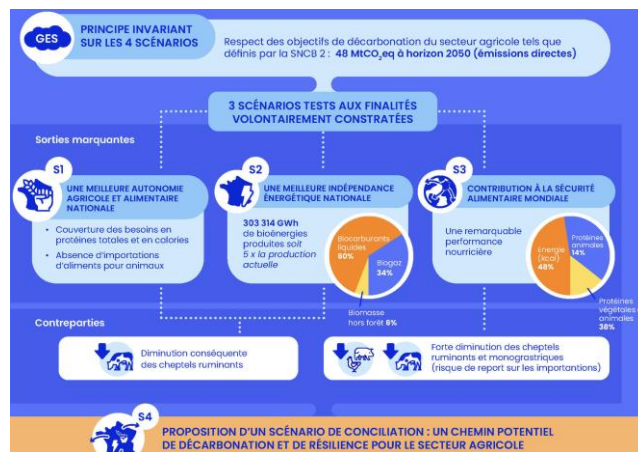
GES

PRINCIPE INVARIANT SUR LES 4 SCÉNARIOS

Respect des objectifs de décarbonation du secteur agricole tels que définis par la SNCB 2 : 48 MtCO$_2$eq à horizon 2050 (émissions directes)

3 SCÉNARIOS TESTS AUX FINALITÉS VOLONTAIREMENT CONSTRATÉES

Sorties marquantes

S1

UNE MEILLEURE AUTONOMIE AGRICOLE ET ALIMENTAIRE NATIONALE

- Couverture des besoins en protéines totales et en calories
- Absence d'importations d'aliments pour animaux

S2

UNE MEILLEURE INDÉPENDANCE ÉNERGÉTIQUE NATIONALE

303 314 GWh de bioénergies produites soit 5 x la production actuelle

Biocarburants liquides 60%

Biogaz 34%

Biomasse hors forêt 6%

S3

CONTRIBUTION À LA SÉCURITÉ ALIMENTAIRE MONDIALE

Une remarquable performance nourricière

Énergie (kcal) 48%

Protéines animales 14%

Protéines végétales animales 38%

Contreparties

Diminution conséquente des cheptels ruminants

Forte diminution des cheptels ruminants et monogastriques (risque de report sur les importantions)

S4

PROPOSITION D'UN SCÉNARIO DE CONCILIATION : UN CHEMIN POTENTIEL DE DÉCARBONATION ET DE RÉSILIENCE POUR LE SECTEUR AGRICOLE